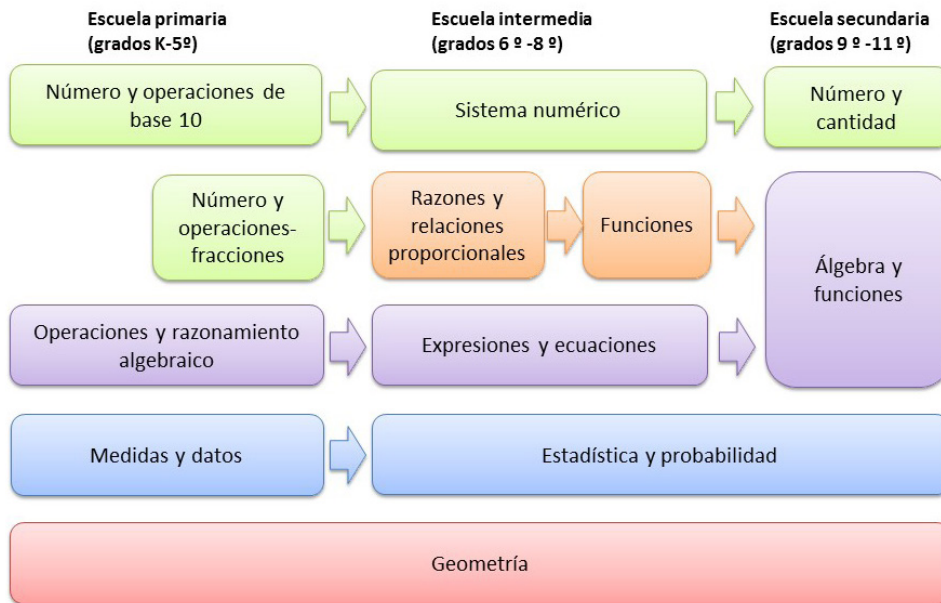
Escuela primaria
(grados K-5º)

Escuela intermedia
(grados 6 º -8 º)

Escuela secundaria
(grados 9 º -11 º)

Número y operaciones de base 10

Sistema numérico

Número y cantidad

Número y operaciones-fracciones

Razones y relaciones proporcionales

Funciones

Álgebra y funciones

Operaciones y razonamiento algebraico

Expresiones y ecuaciones

Medidas y datos

Estadística y probabilidad

Geometría